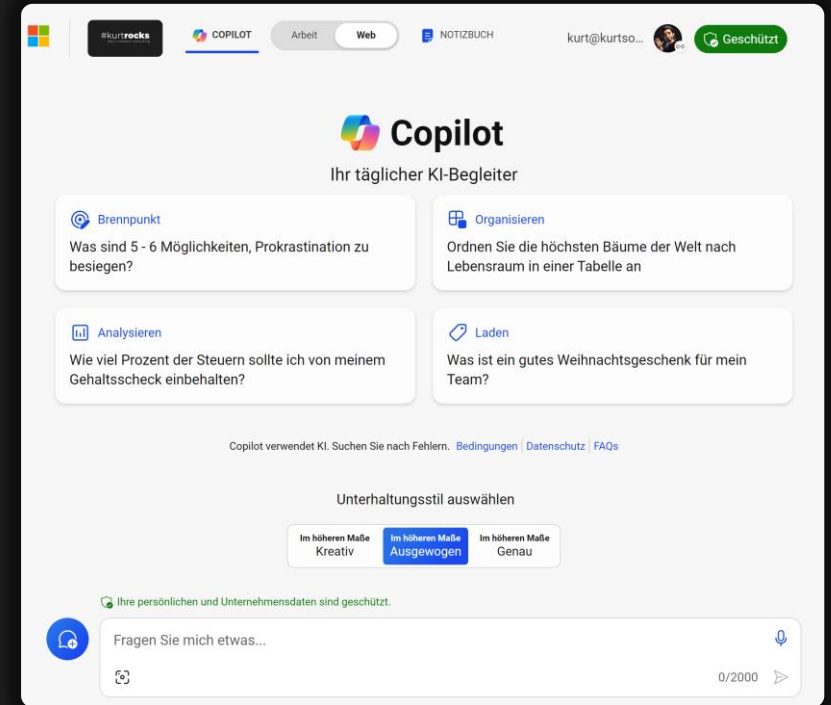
#kurtrocks

COPILOT

Arbeit

Web

NOTIZBUCH

kurt@kurtso...

Geschützt

Copilot

Ihr täglicher KI-Begleiter

Brennpunkt
Was sind 5 - 6 Möglichkeiten, Prokrastination zu besiegen?

Organisieren
Ordnen Sie die höchsten Bäume der Welt nach Lebensraum in einer Tabelle an

Analysieren
Wie viel Prozent der Steuern sollte ich von meinem Gehaltsscheck einbehalten?

Laden
Was ist ein gutes Weihnachtsgeschenk für mein Team?

Copilot verwendet KI. Suchen Sie nach Fehlern. Bedingungen | Datenschutz | FAQs

Unterhaltungsstil auswählen

Im höheren Maße
Kreativ

Im höheren Maße
Ausgewogen

Im höheren Maße
Genau

Ihre persönlichen und Unternehmensdaten sind geschützt.

Fragen Sie mich etwas...

0/2000